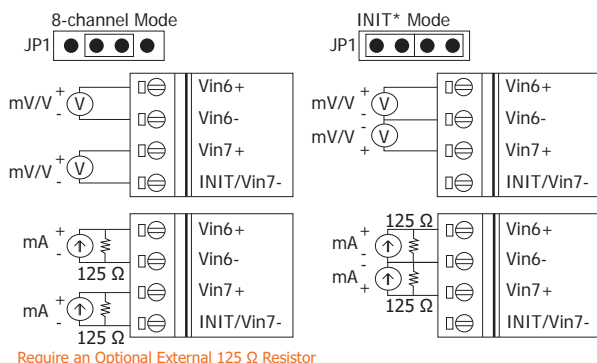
8-channel Mode

JP1

INIT* Mode

JP1

mV/V + V -
mV/V + V -

Vin6+
Vin6-
Vin7+
INIT/Vin7-

mV/V + V -
mV/V - V +

Vin6+
Vin6-
Vin7+
INIT/Vin7-

mA + -
125 Ω
mA + -
125 Ω

Vin6+
Vin6-
Vin7+
INIT/Vin7-

125 Ω
mA + -
mA - +
125 Ω

Vin6+
Vin6-
Vin7+
INIT/Vin7-

Require an Optional External 125 Ω Resistor